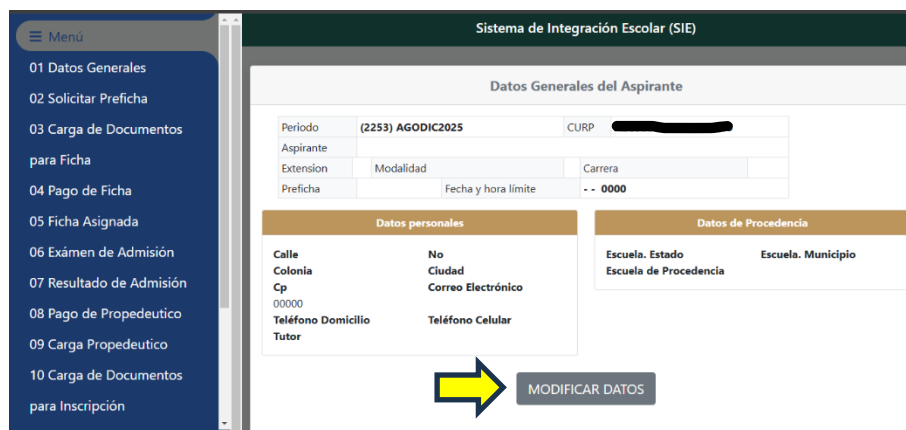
☰ Menú

01 Datos Generales

02 Solicitar Preficha

03 Carga de Documentos para Ficha

04 Pago de Ficha

05 Ficha Asignada

06 Exámen de Admisión

07 Resultado de Admisión

08 Pago de Propedeutico

09 Carga Propedeutico

10 Carga de Documentos para Inscripción

Sistema de Integración Escolar (SIE)

Datos Generales del Aspirante

| Periodo | (2253) AGODIC2025 | | CURP | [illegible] |
|---|---|---|---|---|
| Aspirante | | | | |
| Extension | | Modalidad | Carrera | |
| Preficha | | Fecha y hora límite | - - 0000 | |

Datos personales

Calle
No
Colonia
Ciudad
Cp
00000
Correo Electrónico
Teléfono Domicilio
Teléfono Celular
Tutor

Datos de Procedencia

Escuela. Estado
Escuela. Municipio
Escuela de Procedencia

MODIFICAR DATOS